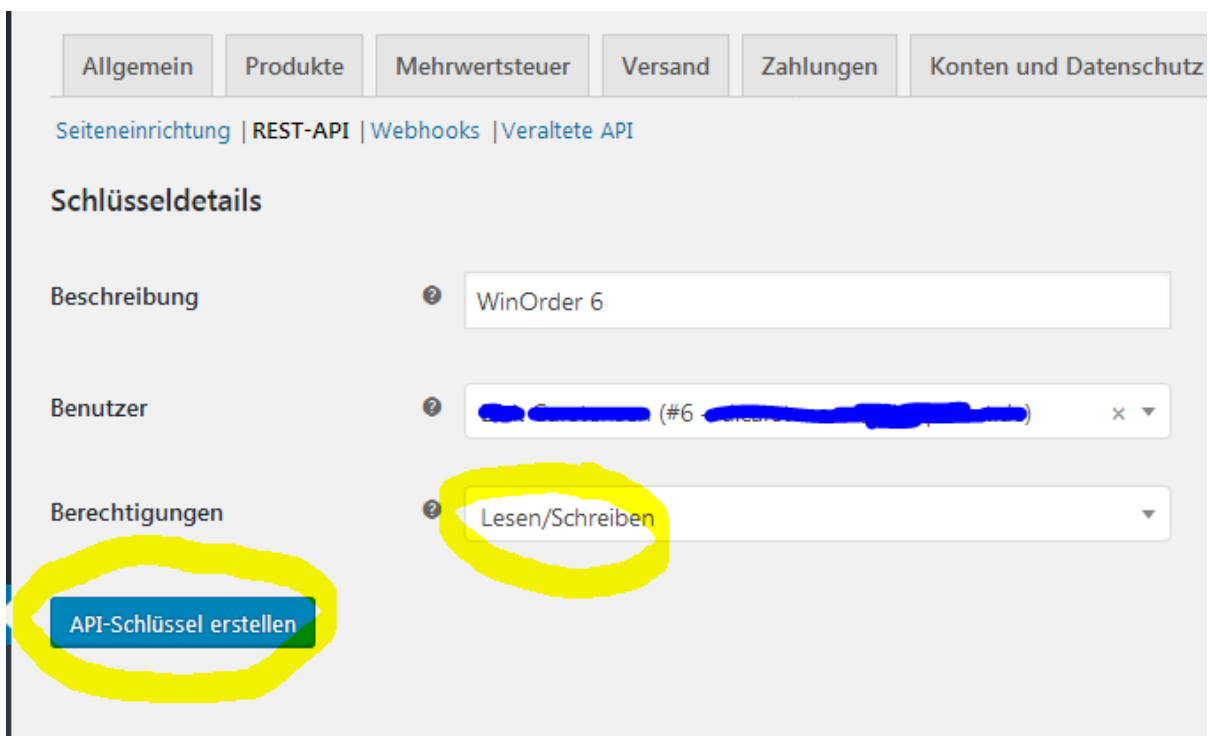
Allgemein | Produkte | Mehrwertsteuer | Versand | Zahlungen | Konten und Datenschutz

Seiteneinrichtung | REST-API | Webhooks | Veraltete API

Schlüsseldetails

Beschreibung ? WinOrder 6

Benutzer ? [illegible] (#6 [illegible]) × ▾

Berechtigungen ? Lesen/Schreiben ▾

API-Schlüssel erstellen